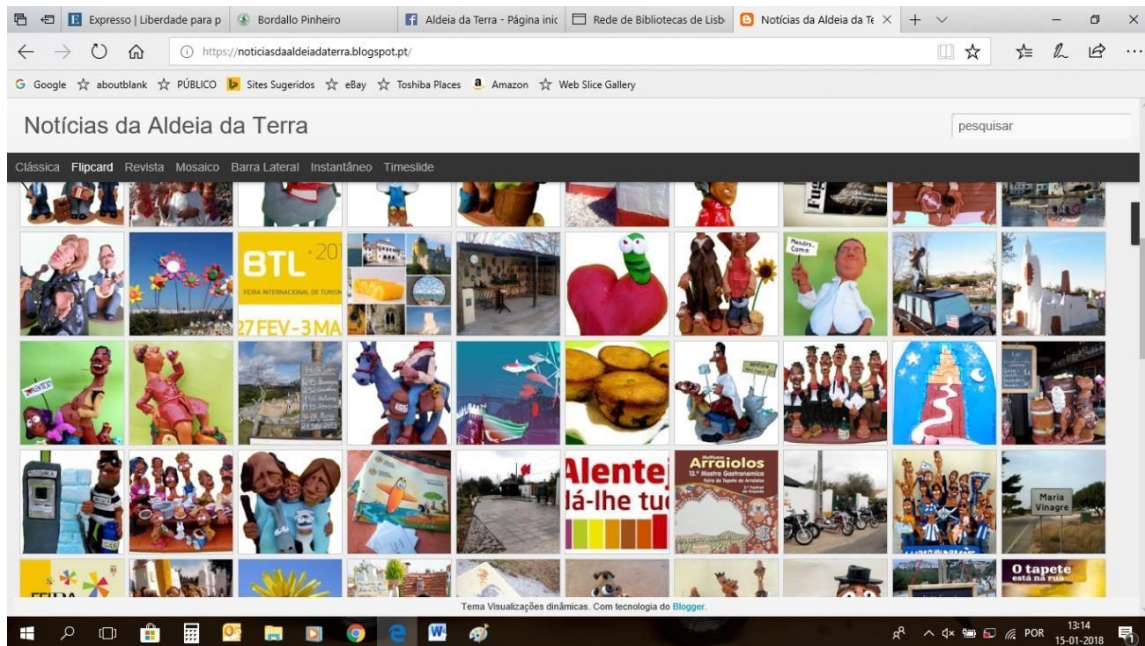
Expresso | Liberdade para p
Bordallo Pinheiro
Aldeia da Terra - Página inic
Rede de Bibliotecas de Lisb
Notícias da Aldeia da Te

https://noticiasdaaldeiadaterra.blogspot.pt/

Google aboutblank PÚBLICO Sites Sugeridos eBay Toshiba Places Amazon Web Slice Gallery

Notícias da Aldeia da Terra

pesquisar

Clássica Flipcard Revista Mosaico Barra Lateral Instantâneo Timeslide

BTL 201
FEIRA INTERNACIONAL DE TURISMO
27 FEV - 3 MA

Alentej
lá-lhe tu

Arraiolos
Mostra Gastronómica

Maria Vinagre

O tapete está na rua

Tema Visualizações dinâmicas. Com tecnologia do Blogger.

POR
13:14
15-01-2018